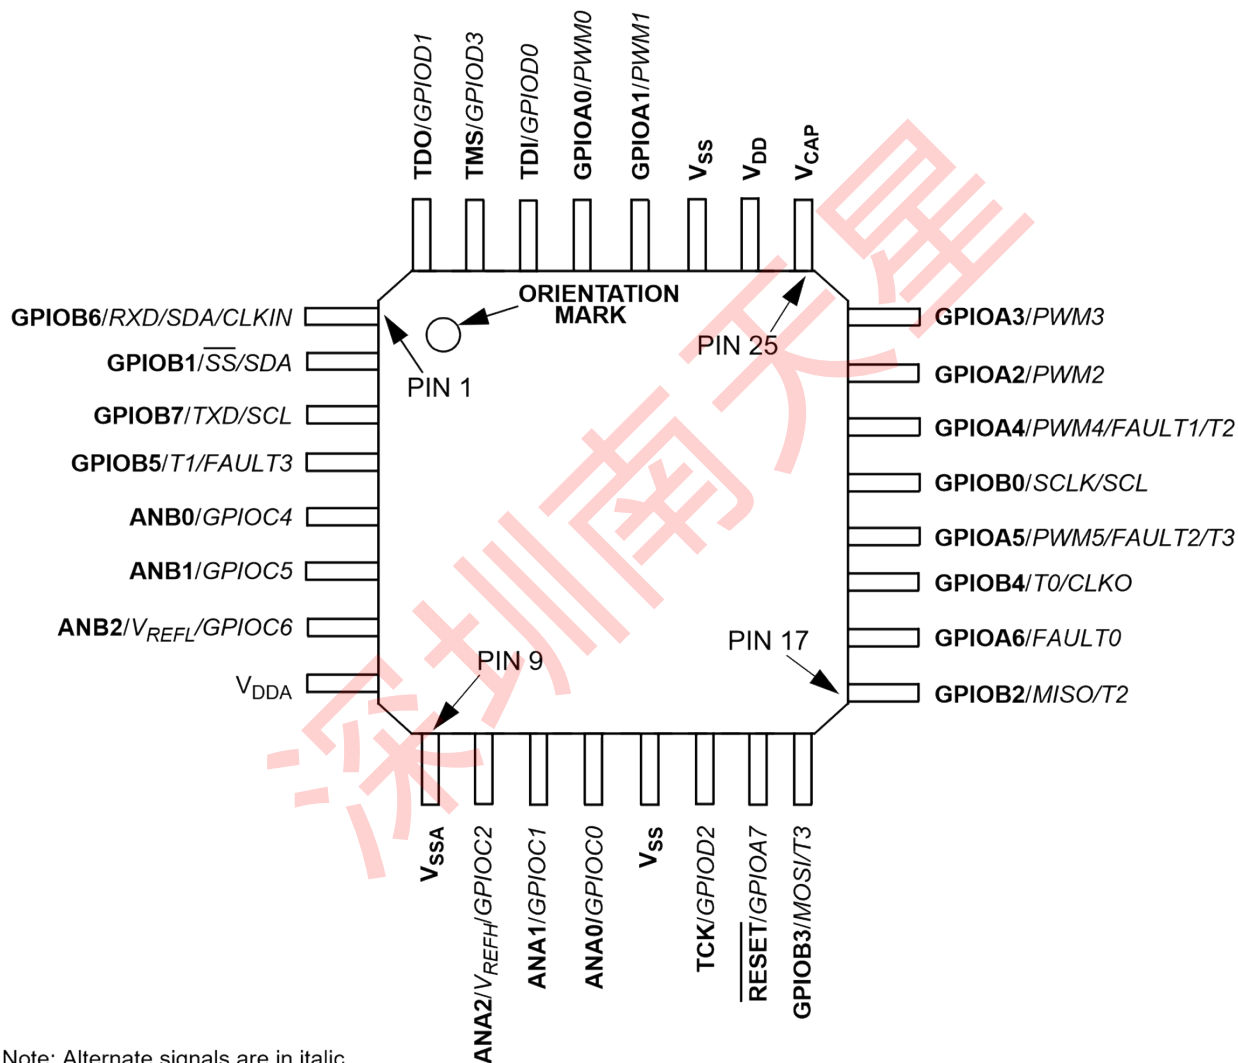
TDO/GPIOD1
TMS/GPIOD3
TDI/GPIOD0
GPIOA0/PWM0
GPIOA1/PWM1
$V_{SS}$
$V_{DD}$
$V_{CAP}$

ORIENTATION MARK

PIN 25

GPIOB6/RXD/SDA/CLKIN
GPIOB1/$\overline{SS}$/SDA
PIN 1
GPIOB7/TXD/SCL
GPIOB5/T1/FAULT3
ANB0/GPIOC4
ANB1/GPIOC5
ANB2/$V_{REFL}$/GPIOC6
$V_{DDA}$

GPIOA3/PWM3
GPIOA2/PWM2
GPIOA4/PWM4/FAULT1/T2
GPIOB0/SCLK/SCL
GPIOA5/PWM5/FAULT2/T3
GPIOB4/T0/CLKO
GPIOA6/FAULT0
GPIOB2/MISO/T2

PIN 9
PIN 17

深圳南天星

$V_{SSA}$
ANA2/$V_{REFH}$/GPIOC2
ANA1/GPIOC1
ANA0/GPIOC0
$V_{SS}$
TCK/GPIOD2
$\overline{RESET}$/GPIOA7
GPIOB3/MOSI/T3

Note: Alternate signals are in italic